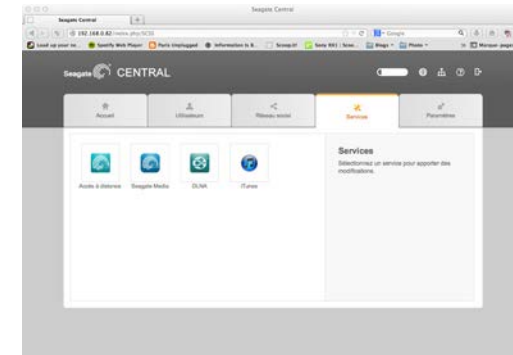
Seagate Central

Seagate Central

192.168.0.82/index.php/SCSS

Google

Spotify Web Player

Paris Unplugged

Information is B...

Scoop.it!

Blogs

Photo

Marque-pages

Seagate CENTRAL

Accueil

Utilisateurs

Réseau social

Services

Paramètres

Accès à distance

Seagate Media

DLNA

iTunes

Services

Sélectionnez un service pour apporter des modifications.